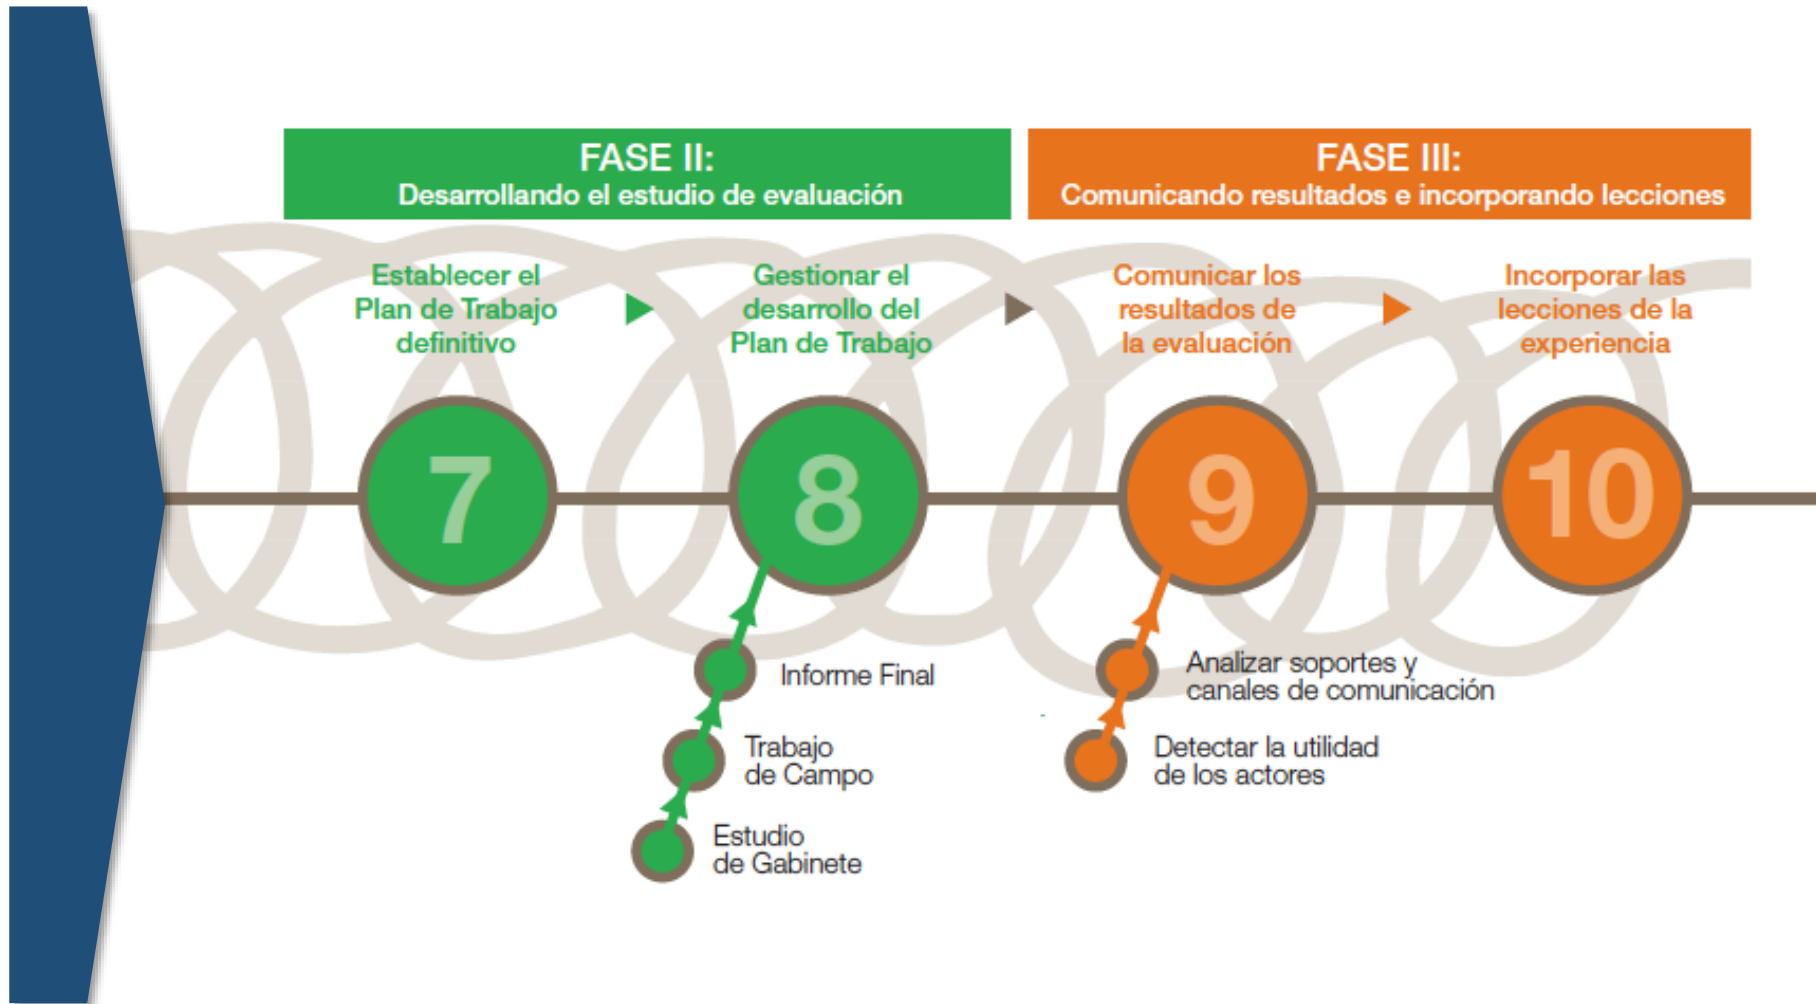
FASE II:
Desarrollando el estudio de evaluación

FASE III:
Comunicando resultados e incorporando lecciones

Establecer el Plan de Trabajo definitivo

Gestionar el desarrollo del Plan de Trabajo

Comunicar los resultados de la evaluación

Incorporar las lecciones de la experiencia

7

8

9

10

Informe Final

Trabajo de Campo

Estudio de Gabinete

Analizar soportes y canales de comunicación

Detectar la utilidad de los actores